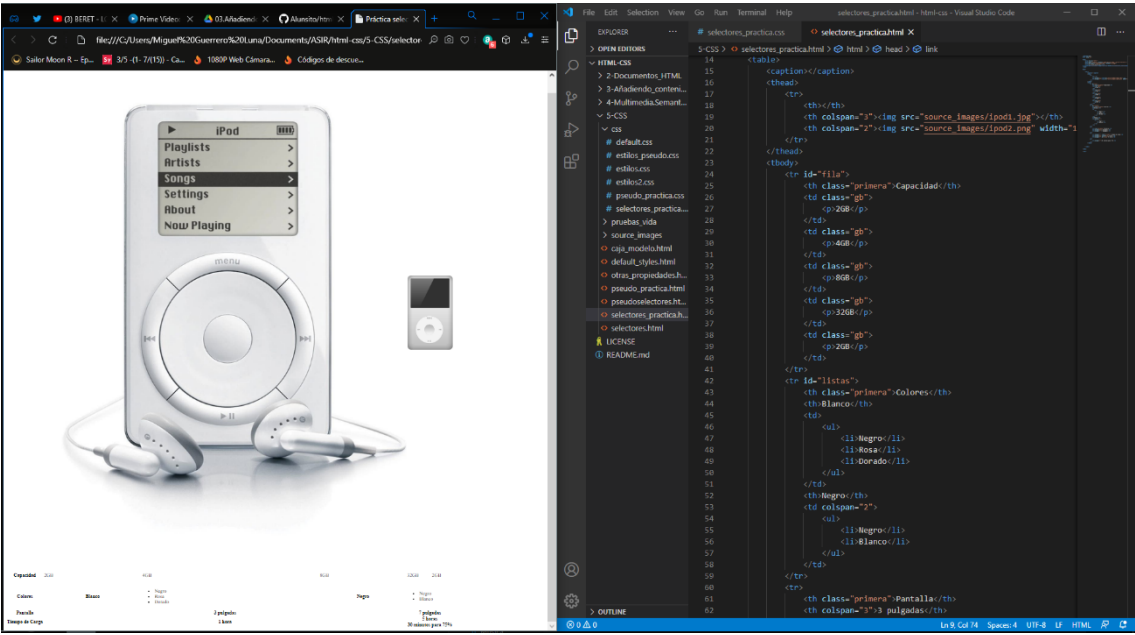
(3) BERET - L | Prime Video | 03.Añadiendo | Alunsito/html | Práctica selec

file:///C:/Users/Miguel%20Guerrero%20Luna/Documents/ASIR/html-css/5-CSS/selector

Sailor Moon R – Ep... | 3/5 -(1- 7/(15)) - Ca... | 1080P Web Cámara... | Códigos de descue...

iPod
Playlists >
Artists >
Songs >
Settings >
About >
Now Playing >
menu

| Capacidad | 2GB | 4GB | 8GB | 32GB | 2GB |
|---|---|---|---|---|---|
| Colores | Blanco | Negro Rosa Dorado | Negro | Negro Blanco | |
| Pantalla | | 3 pulgadas | | 7 pulgadas | |
| Tiempo de Carga | | 1 hora | | 2 horas 30 minutos para 75% | |

File Edit Selection View Go Run Terminal Help selectores_practica.html - html-css - Visual Studio Code

EXPLORER ...
> OPEN EDITORS
HTML-CSS
> 2-Documentos_HTML
> 3-Añadiendo_conteni...
> 4-Multimedia.Semant...
5-CSS
css
# default.css
# estilos_pseudo.css
# estilos.css
# estilos2.css
# pseudo_practica.css
# selectores_practica...
> pruebas_vida
> source_images
caja_modelo.html
default_styles.html
otras_propiedades.h...
pseudo_practica.html
pseudoselectores.ht...
selectores_practica.h...
selectores.html
LICENSE
README.md
> OUTLINE

selectores_practica.css | selectores_practica.html ×
5-CSS > selectores_practica.html > html > head > link

14 <table>
15 <caption></caption>
16 <thead>
17 <tr>
18 <th></th>
19 <th colspan="3"><img src="source_images/ipod1.jpg"></th>
20 <th colspan="2"><img src="source_images/ipod2.png" width="1
21 </tr>
22 </thead>
23 <tbody>
24 <tr id="fila">
25 <th class="primera">Capacidad</th>
26 <td class="gb">
27 <p>2GB</p>
28 </td>
29 <td class="gb">
30 <p>4GB</p>
31 </td>
32 <td class="gb">
33 <p>8GB</p>
34 </td>
35 <td class="gb">
36 <p>32GB</p>
37 </td>
38 <td class="gb">
39 <p>2GB</p>
40 </td>
41 </tr>
42 <tr id="listas">
43 <th class="primera">Colores</th>
44 <th>Blanco</th>
45 <td>
46 <ul>
47 <li>Negro</li>
48 <li>Rosa</li>
49 <li>Dorado</li>
50 </ul>
51 </td>
52 <th>Negro</th>
53 <td colspan="2">
54 <ul>
55 <li>Negro</li>
56 <li>Blanco</li>
57 </ul>
58 </td>
59 </tr>
60 <tr>
61 <th class="primera">Pantalla</th>
62 <th colspan="3">3 pulgadas</th>

⊗ 0 ⚠ 0 Ln 9, Col 74 Spaces: 4 UTF-8 LF HTML